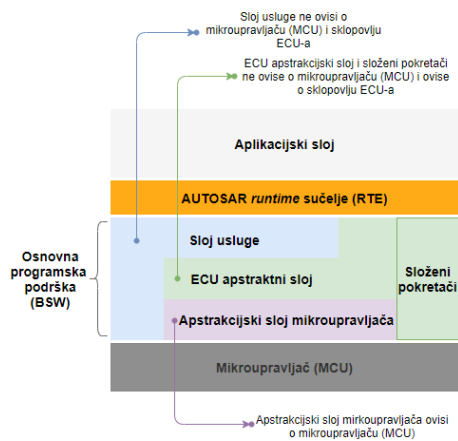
Sloj usluge ne ovisi o mikroupravljaču (MCU) i sklopovlju ECU-a

ECU apstrakcijski sloj i složeni pokretači ne ovise o mikroupravljaču (MCU) i ovise o sklopovlju ECU-a

Aplikacijski sloj

AUTOSAR *runtime* sučelje (RTE)

Osnovna programska podrška (BSW)

Sloj usluge

ECU apstraktni sloj

Složeni pokretači

Apstrakcijski sloj mikroupravljača

Mikroupravljač (MCU)

Apstrakcijski sloj mikroupravljača ovisi o mikroupravljaču (MCU)